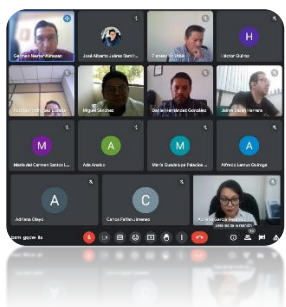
Carmen Muñoz Almazán
José Alberto Juárez Santi...
Ezequiel Andrade
Héctor Quiroz
H
Miguel Sánchez
Daniel Hernández González
Jaime Juan Herrera
M
María del Carmen García L...
A
Ada Arellano
M
María Guadalupe Palacios...
A
Alfredo Lorenzo Quiroga
A
Adriana Olaya
C
Carlos Patiño Jiménez